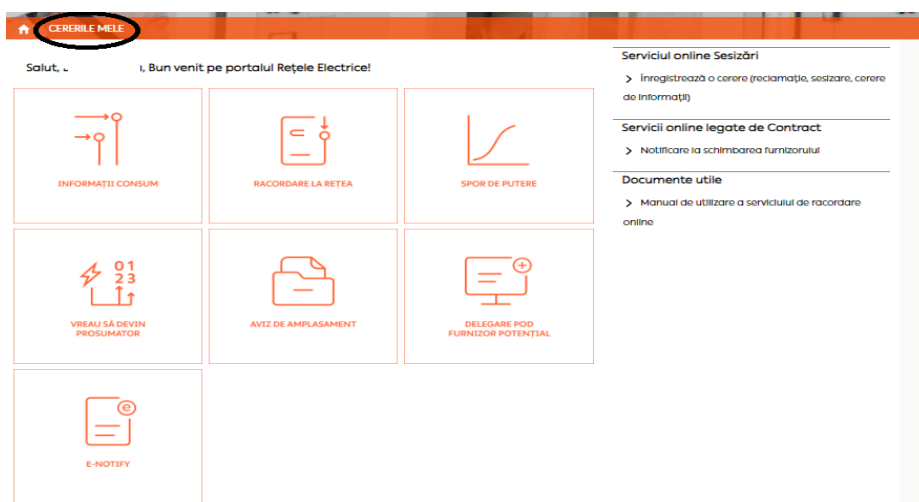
CERERILE MELE

Salut, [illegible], Bun venit pe portalul Rețele Electrice!

INFORMAȚII CONSUM

RACORDARE LA REȚEA

SPOR DE PUTERE

0 1
2 3

VREAU SĂ DEVIN PROSUMATOR

AVIZ DE AMPLASAMENT

DELEGARE POD FURNIZOR POTENȚIAL

E-NOTIFY

Serviciul online Sesizări

> Înregistrează o cerere (reclamație, sesizare, cerere de informații)

Servicii online legate de Contract

> Notificare la schimbarea furnizorului

Documente utile

> Manual de utilizare a serviciului de racordare online